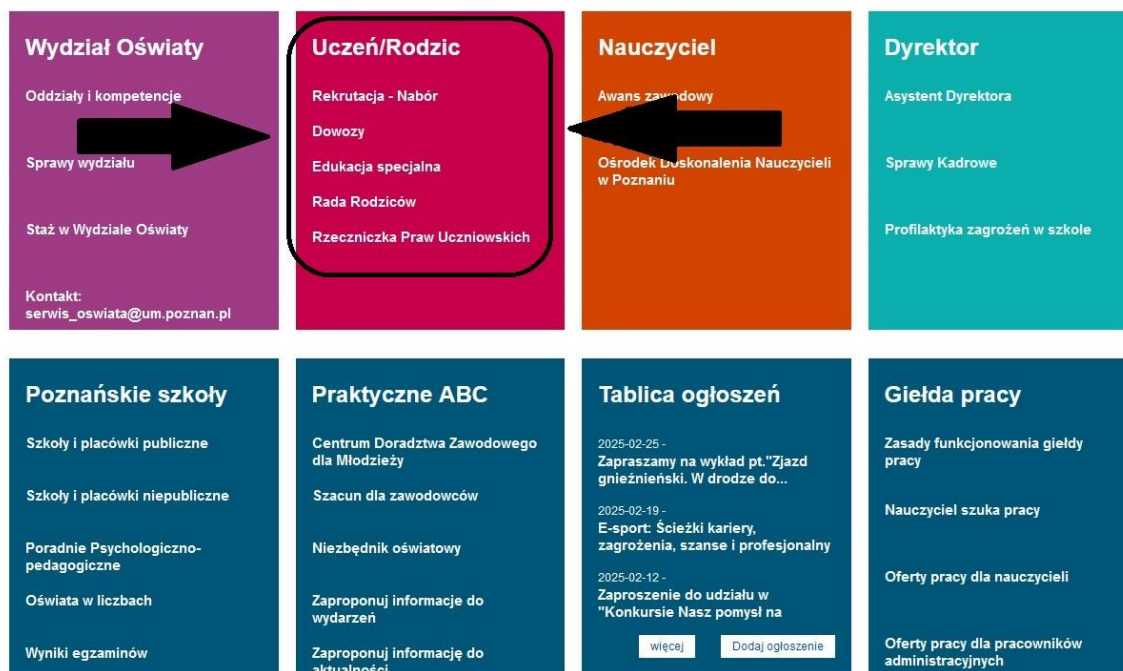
Wydział Oświaty

Oddziały i kompetencje

Sprawy wydziału

Staż w Wydziale Oświaty

Kontakt: serwis_oswiata@um.poznan.pl

Uczeń/Rodzic

Rekrutacja - Nabór

Dowozy

Edukacja specjalna

Rada Rodziców

Rzeczniczka Praw Uczniowskich

Nauczyciel

Awans zaw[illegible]dowy

Ośrodek Doskonalenia Nauczycieli w Poznaniu

Dyrektor

Asystent Dyrektora

Sprawy Kadrowe

Profilaktyka zagrożeń w szkole

Poznańskie szkoły

Szkoły i placówki publiczne

Szkoły i placówki niepubliczne

Poradnie Psychologiczno-pedagogiczne

Oświata w liczbach

Wyniki egzaminów

Praktyczne ABC

Centrum Doradztwa Zawodowego dla Młodzieży

Szacun dla zawodowców

Niezbędnik oświatowy

Zaproponuj informacje do wydarzeń

Zaproponuj informację do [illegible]

Tablica ogłoszeń

2025-02-25 -
Zapraszamy na wykład pt."Zjazd gnieźnieński. W drodze do...

2025-02-19 -
E-sport: Ścieżki kariery, zagrożenia, szanse i profesjonalny

2025-02-12 -
Zaproszenie do udziału w "Konkursie Nasz pomysł na

więcej

Dodaj ogłoszenie

Giełda pracy

Zasady funkcjonowania giełdy pracy

Nauczyciel szuka pracy

Oferty pracy dla nauczycieli

Oferty pracy dla pracowników administracyjnych